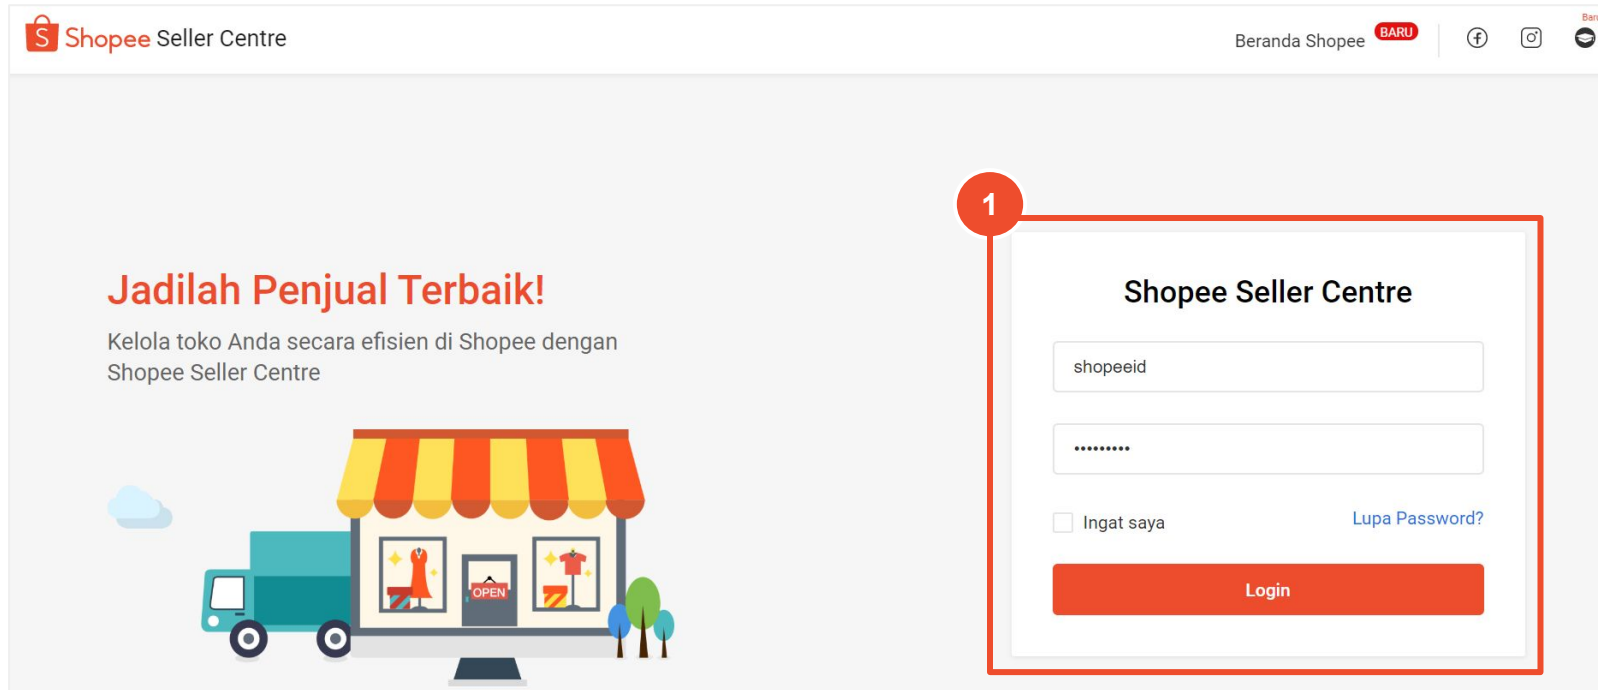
Shopee Seller Centre

Beranda Shopee BARU

Bar

1

Jadilah Penjual Terbaik!

Kelola toko Anda secara efisien di Shopee dengan Shopee Seller Centre

OPEN

Shopee Seller Centre

shopeeid

•••••••••

Ingat saya

Lupa Password?

Login